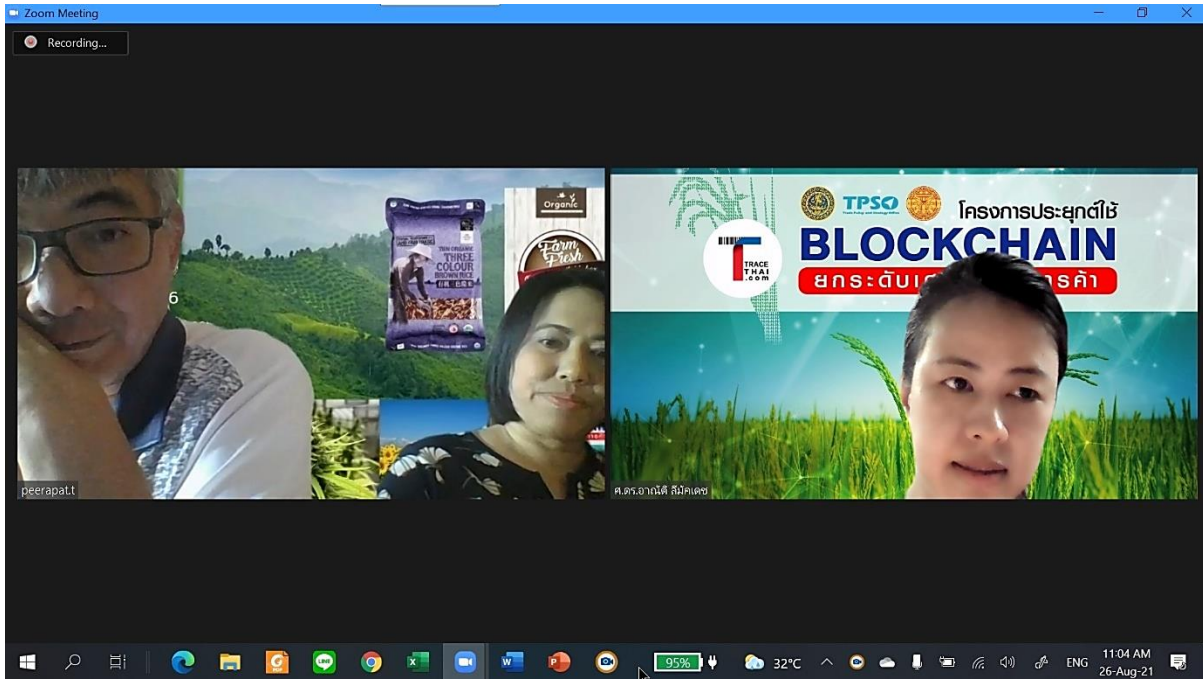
Zoom Meeting

Recording...

Organic

Farm Fresh

THAI ORGANIC
THREE COLOUR
BROWN RICE

6

peerapat.t

TPSO

โครงการประยุกต์ใช้
BLOCKCHAIN
ยกระดับเ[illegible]รค้า

TRACE THAI .com

ศ.ดร.อาณัติ ลีมัคเดช

95%

32°C

ENG

11:04 AM
26-Aug-21